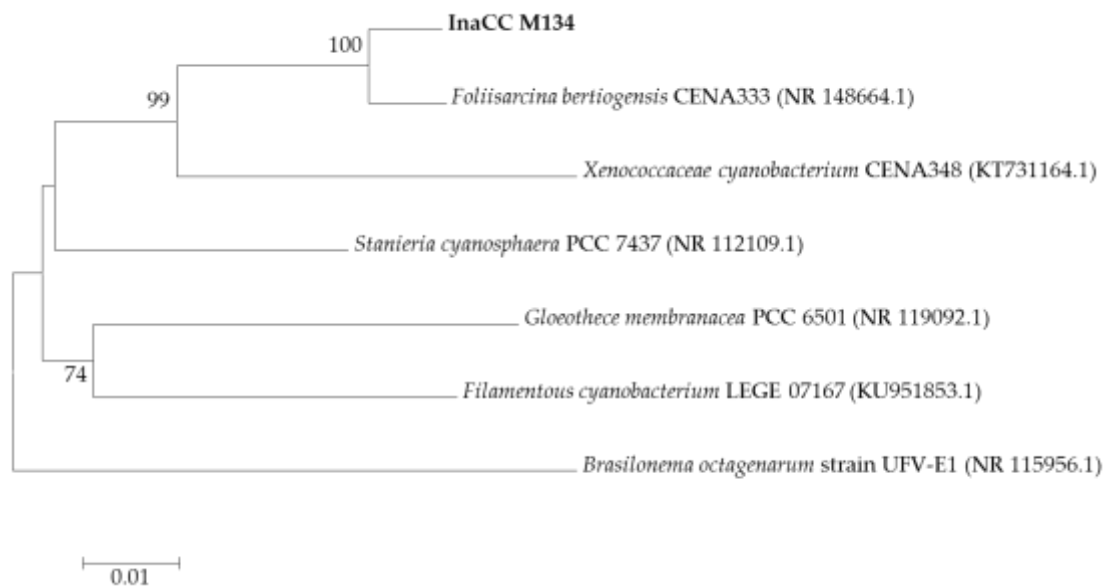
100

InaCC M134

99

Foliisarcina bertiogensis CENA333 (NR 148664.1)

Xenococcaceae cyanobacterium CENA348 (KT731164.1)

Stanieria cyanosphaera PCC 7437 (NR 112109.1)

Gloeothece membranacea PCC 6501 (NR 119092.1)

74

Filamentous cyanobacterium LEGE 07167 (KU951853.1)

Brasilonema octagenarum strain UFV-E1 (NR 115956.1)

0.01